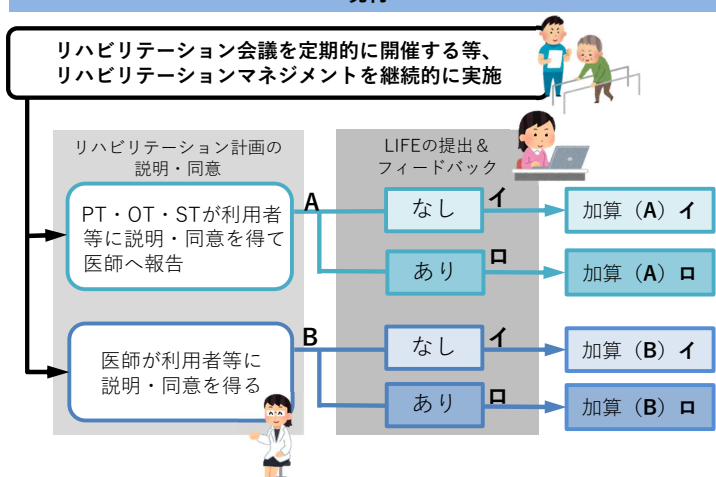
リハビリテーション会議を定期的に開催する等、リハビリテーションマネジメントを継続的に実施

リハビリテーション計画の説明・同意

LIFEの提出＆フィードバック

PT・OT・STが利用者等に説明・同意を得て医師へ報告

A

なし

イ

加算（A）イ

あり

ロ

加算（A）ロ

医師が利用者等に説明・同意を得る

B

なし

イ

加算（B）イ

あり

ロ

加算（B）ロ